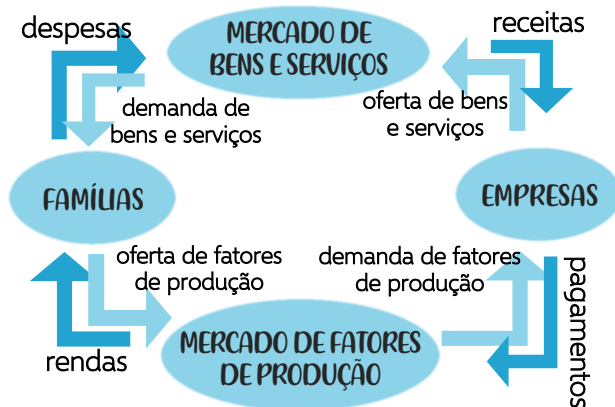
despesas

MERCADO DE BENS E SERVIÇOS

receitas

demanda de bens e serviços

oferta de bens e serviços

FAMÍLIAS

EMPRESAS

oferta de fatores de produção

demanda de fatores de produção

pagamentos

rendas

MERCADO DE FATORES DE PRODUÇÃO